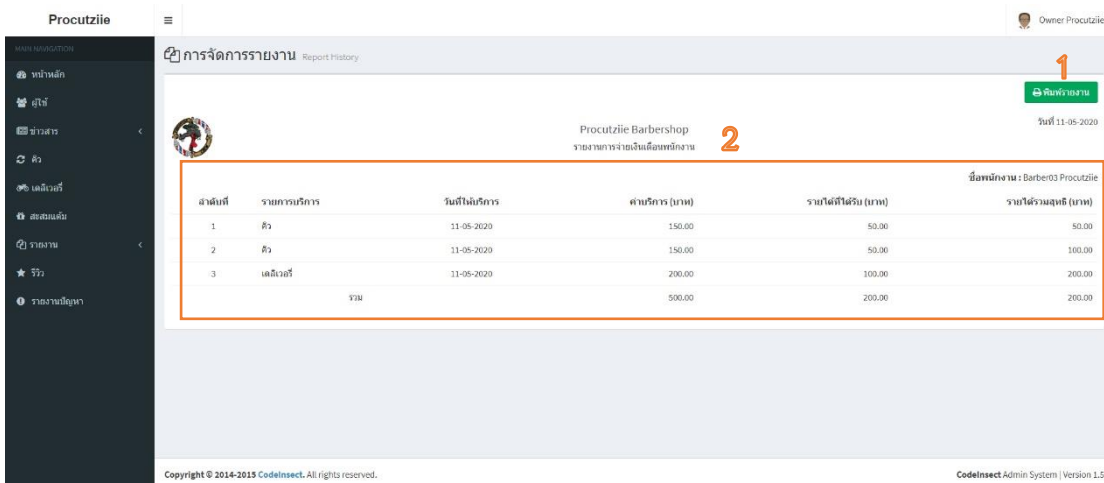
Procutziie

Owner Procutziie

MAIN NAVIGATION

หน้าหลัก

ผู้ใช้

ข่าวสาร

คิว

เดลิเวอรี่

สะสมแต้ม

รายงาน

รีวิว

รายงานปัญหา

การจัดการรายงาน Report History

1

พิมพ์รายงาน

วันที่ 11-05-2020

Procutziie Barbershop
รายงานการจ่ายเงินเดือนพนักงาน

2

ชื่อพนักงาน : Barber03 Procutziie

| ลำดับที่ | รายการบริการ | วันที่ให้บริการ | ค่าบริการ (บาท) | รายได้ที่ได้รับ (บาท) | รายได้รวมสุทธิ (บาท) |
|---|---|---|---|---|---|
| 1 | คิว | 11-05-2020 | 150.00 | 50.00 | 50.00 |
| 2 | คิว | 11-05-2020 | 150.00 | 50.00 | 100.00 |
| 3 | เดลิเวอรี่ | 11-05-2020 | 200.00 | 100.00 | 200.00 |
| | รวม | | 500.00 | 200.00 | 200.00 |

Copyright © 2014-2015 CodeInsect. All rights reserved.

CodeInsect Admin System | Version 1.5